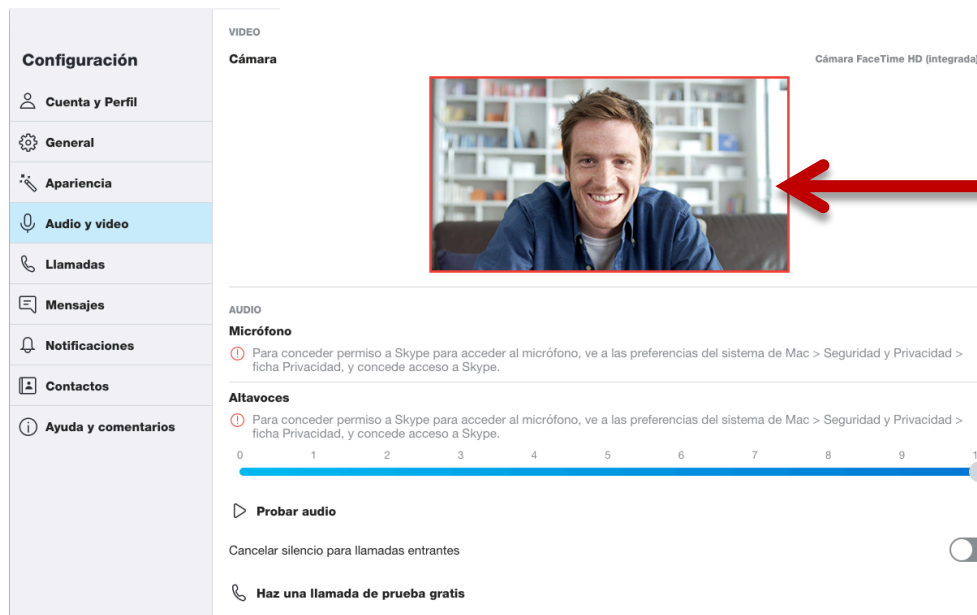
Configuración

Cuenta y Perfil

General

Apariencia

Audio y video

Llamadas

Mensajes

Notificaciones

Contactos

Ayuda y comentarios

VIDEO

Cámara

Cámara FaceTime HD (integrada)

AUDIO

Micrófono

Para conceder permiso a Skype para acceder al micrófono, ve a las preferencias del sistema de Mac > Seguridad y Privacidad > ficha Privacidad, y concede acceso a Skype.

Altavoces

Para conceder permiso a Skype para acceder al micrófono, ve a las preferencias del sistema de Mac > Seguridad y Privacidad > ficha Privacidad, y concede acceso a Skype.

0 1 2 3 4 5 6 7 8 9 1

Probar audio

Cancelar silencio para llamadas entrantes

Haz una llamada de prueba gratis